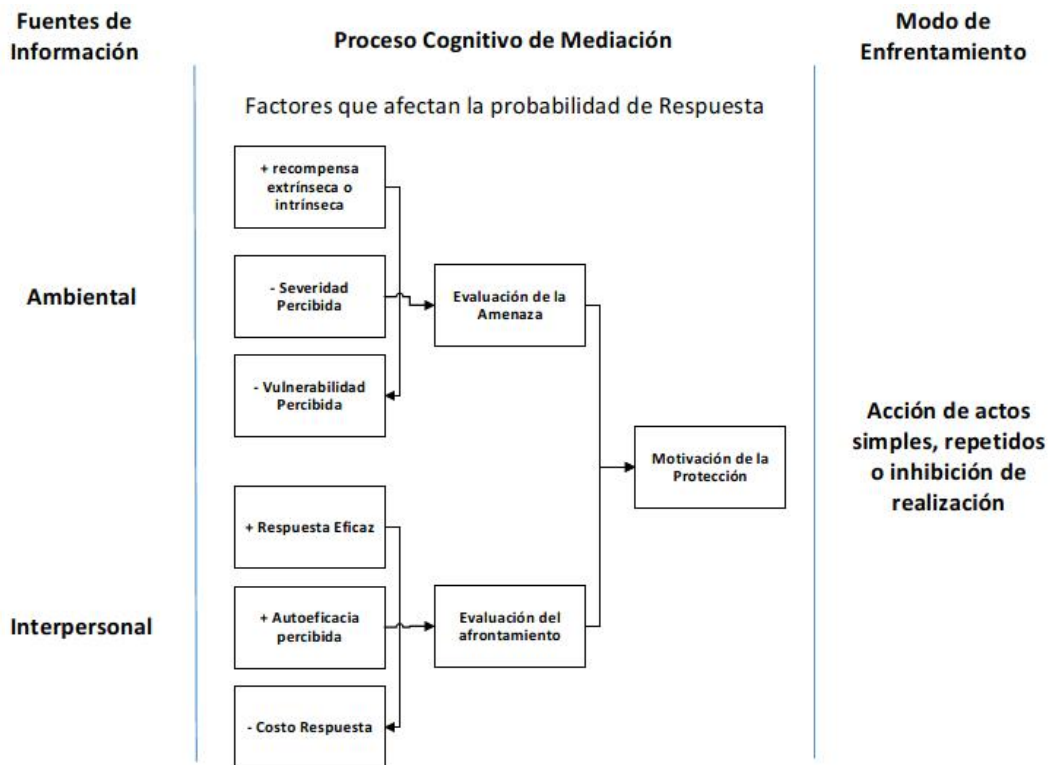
Fuentes de Información

Proceso Cognitivo de Mediación

Modo de Enfrentamiento

Factores que afectan la probabilidad de Respuesta

+ recompensa extrínseca o intrínseca

- Severidad Percibida

- Vulnerabilidad Percibida

Evaluación de la Amenaza

Ambiental

Motivación de la Protección

Acción de actos simples, repetidos o inhibición de realización

+ Respuesta Eficaz

+ Autoeficacia percibida

- Costo Respuesta

Evaluación del afrontamiento

Interpersonal